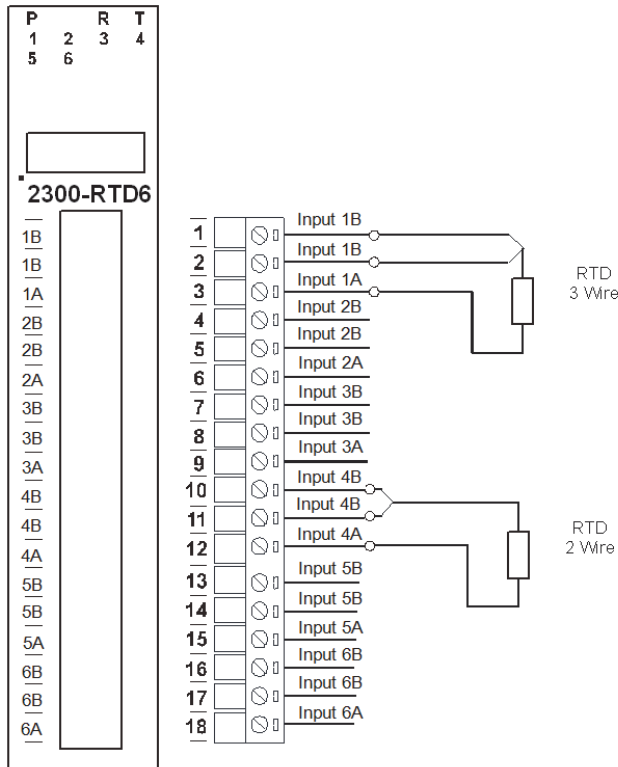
P R T
1 2 3 4
5 6

2300-RTD6

1B
1B
1A
2B
2B
2A
3B
3B
3A
4B
4B
4A
5B
5B
5A
6B
6B
6A

1 Input 1B
2 Input 1B
3 Input 1A
4 Input 2B
5 Input 2B
6 Input 2A
7 Input 3B
8 Input 3B
9 Input 3A
10 Input 4B
11 Input 4B
12 Input 4A
13 Input 5B
14 Input 5B
15 Input 5A
16 Input 6B
17 Input 6B
18 Input 6A

RTD
3 Wire

RTD
2 Wire